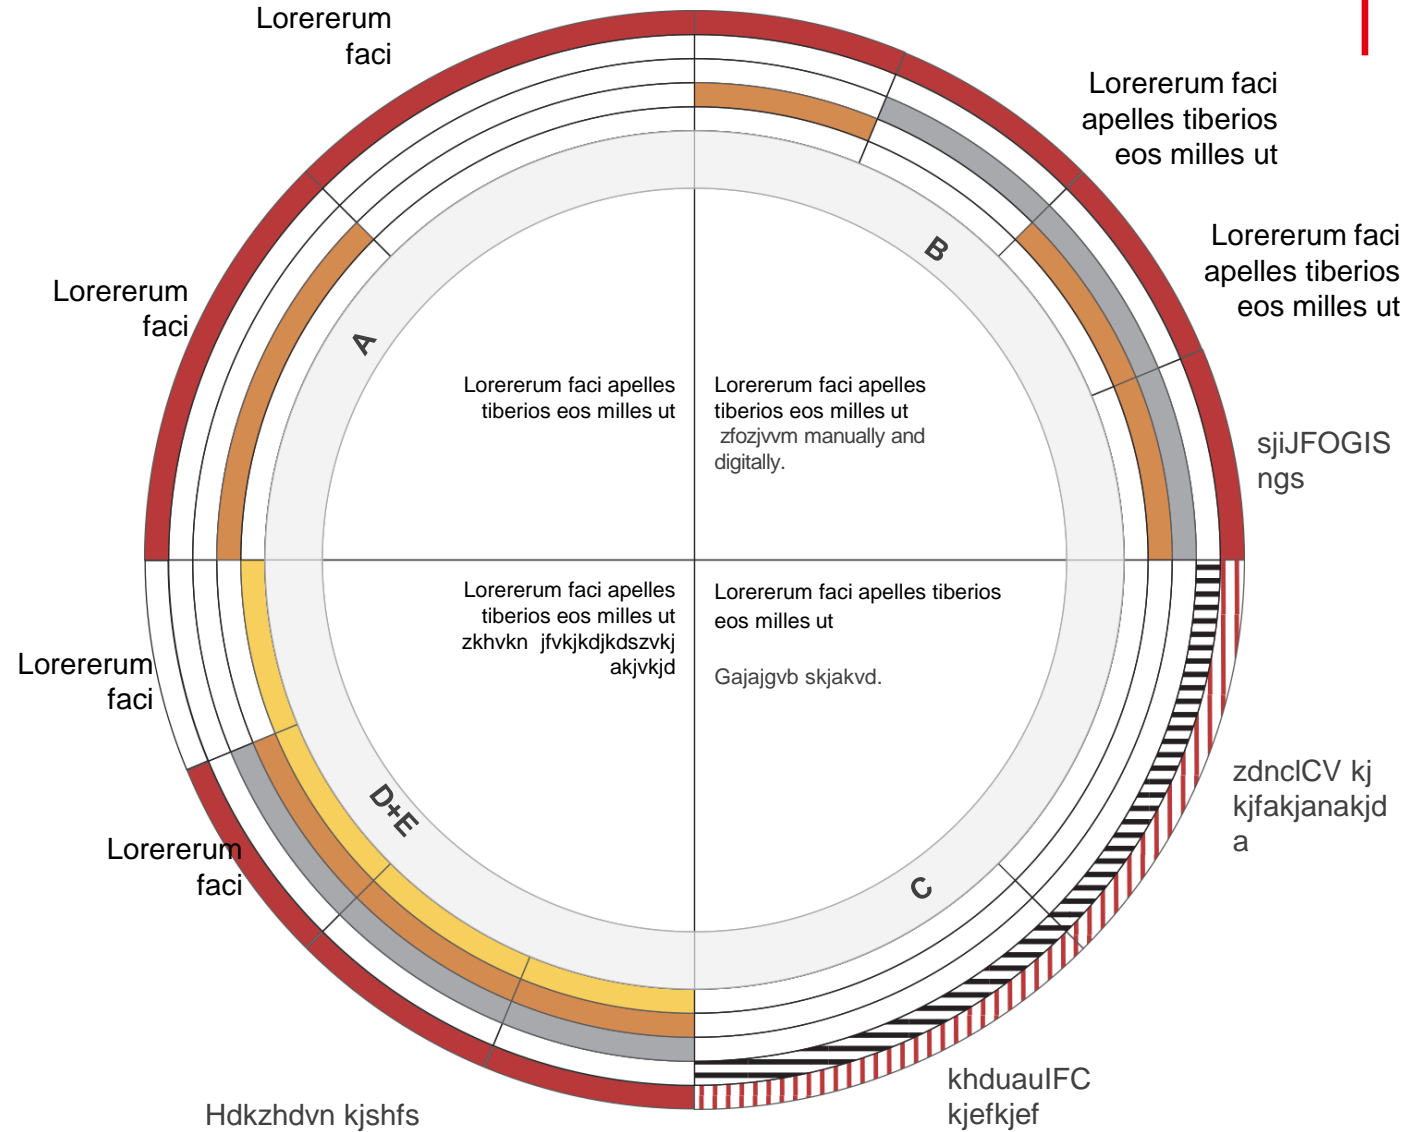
Lorererum faci

Lorererum faci apelles tiberios eos milles ut

Lorererum faci apelles tiberios eos milles ut

Lorererum faci

B

A

Lorererum faci apelles tiberios eos milles ut

Lorererum faci apelles tiberios eos milles ut zfozjvvm manually and digitally.

sjiJFOGIS ngs

Lorererum faci apelles tiberios eos milles ut zkhvkn jfvkjkdjkdszvkj akjvkjd

Lorererum faci apelles tiberios eos milles ut

Gajajgvb skjakvd.

Lorererum faci

D+E

zdnclCV kj kjfakjanakjd a

Lorererum faci

C

khduauIFC kjefkjef

Hdkzhdvn kjshfs